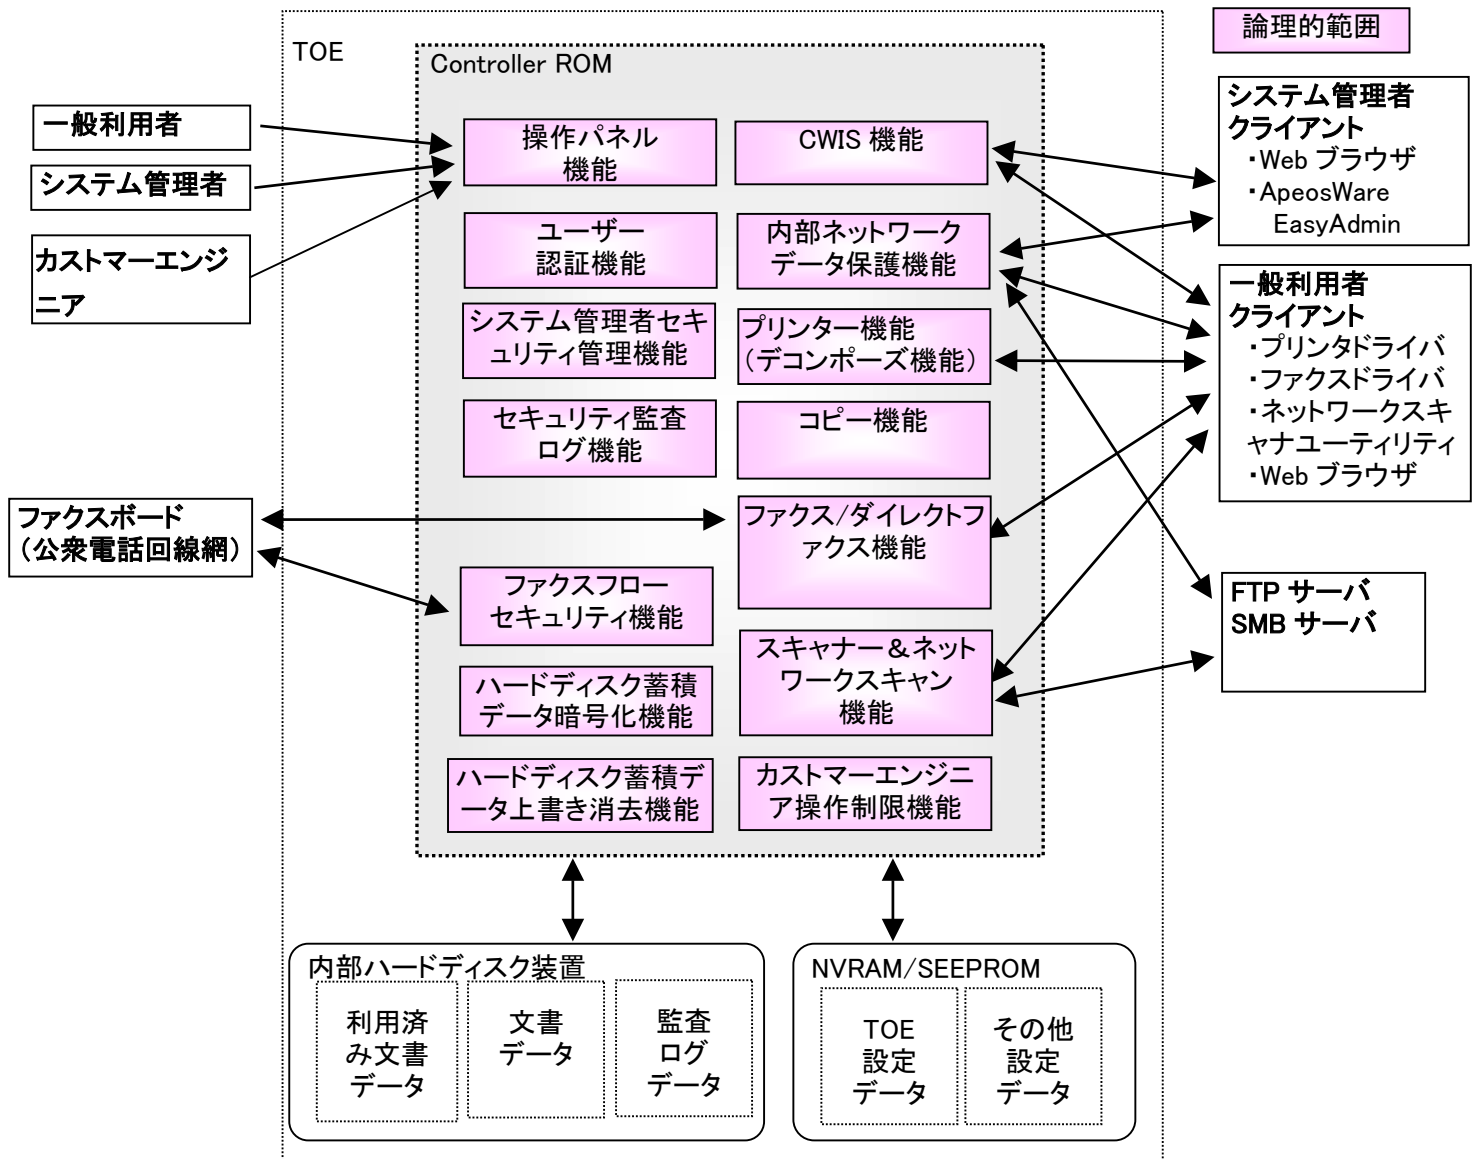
論理的範囲

TOE

Controller ROM

一般利用者

システム管理者

カストマーエンジニア

操作パネル機能

CWIS 機能

ユーザー認証機能

内部ネットワークデータ保護機能

システム管理者セキュリティ管理機能

プリンター機能（デコンポーズ機能）

セキュリティ監査ログ機能

コピー機能

ファクス/ダイレクトファクス機能

ファクスフローセキュリティ機能

スキャナー＆ネットワークスキャン機能

ハードディスク蓄積データ暗号化機能

ハードディスク蓄積データ上書き消去機能

カストマーエンジニア操作制限機能

システム管理者クライアント
・Web ブラウザ
・ApeosWare EasyAdmin

一般利用者クライアント
・プリンタドライバ
・ファクスドライバ
・ネットワークスキャナユーティリティ
・Web ブラウザ

ファクスボード（公衆電話回線網）

FTP サーバ
SMB サーバ

内部ハードディスク装置

利用済み文書データ

文書データ

監査ログデータ

NVRAM/SEEPROM

TOE 設定データ

その他設定データ